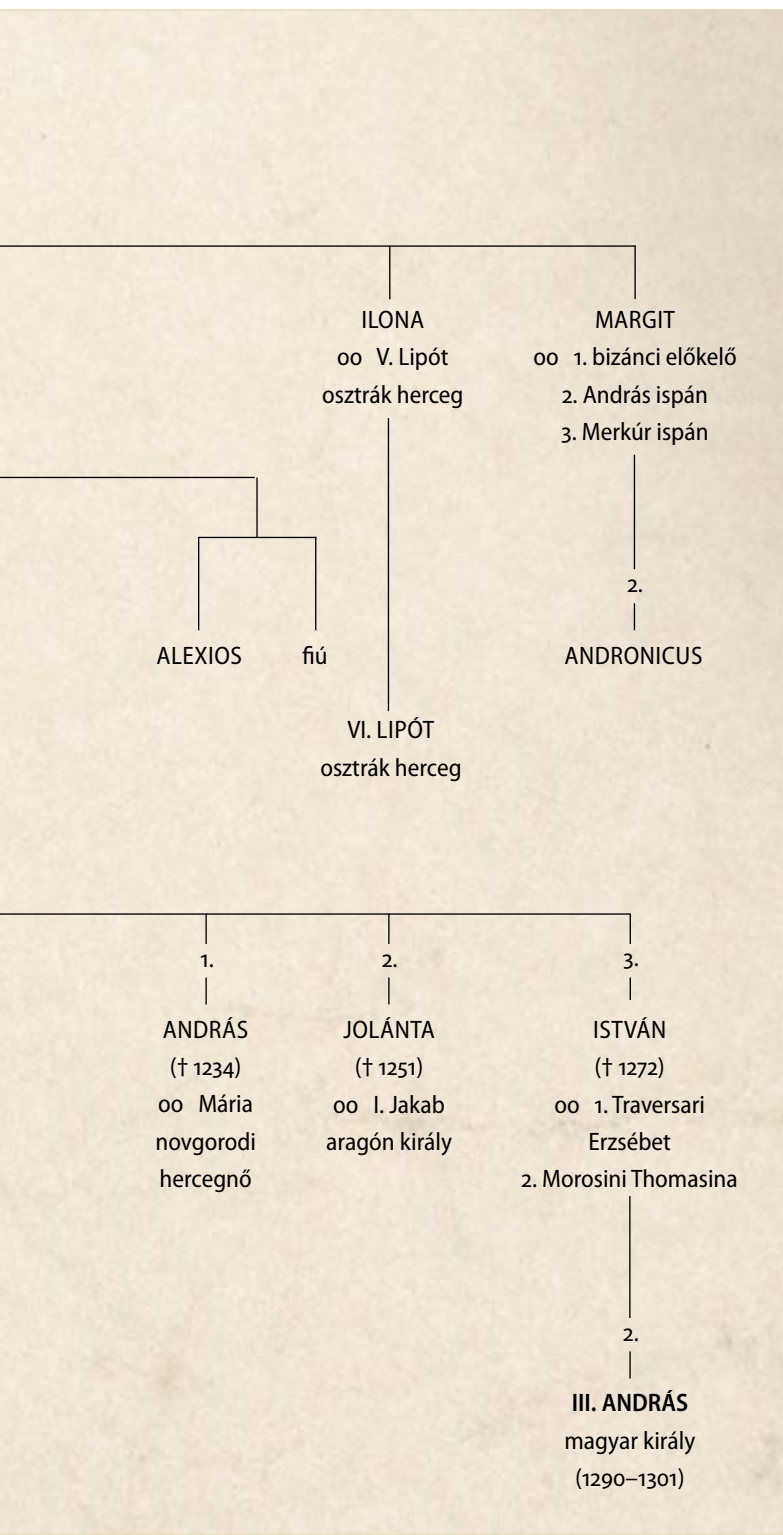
ILONA
oo V. Lipót
osztrák herceg

MARGIT
oo 1. bizánci előkelő
2. András ispán
3. Merkúr ispán

2.

ALEXIOS

fiú

ANDRONICUS

VI. LIPÓT
osztrák herceg

1.
ANDRÁS
(† 1234)
oo Mária
novgorodi
hercegnő

2.
JOLÁNTA
(† 1251)
oo I. Jakab
aragón király

3.
ISTVÁN
(† 1272)
oo 1. Traversari
Erzsébet
2. Morosini Thomasina

2.

**III. ANDRÁS**
magyar király
(1290–1301)